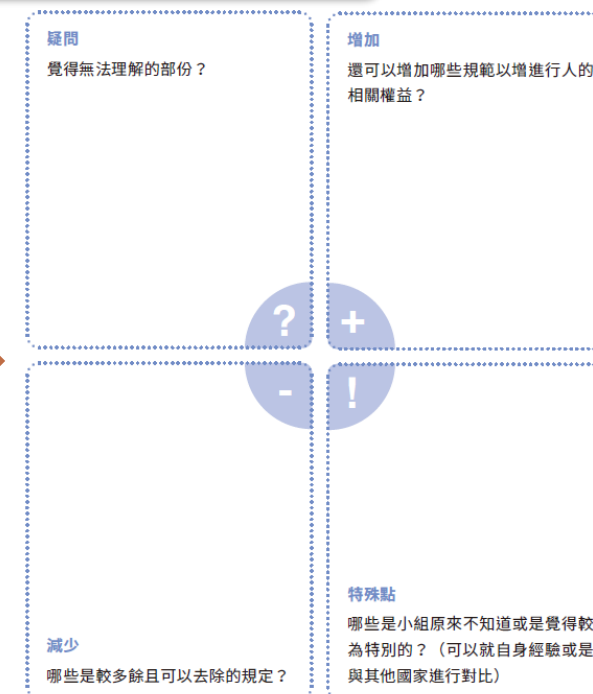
疑問
覺得無法理解的部份？

增加
還可以增加哪些規範以增進行人的相關權益？

?
+
-
!

減少
哪些是較多餘且可以去除的規定？

特殊點
哪些是小組原來不知道或是覺得較為特別的？（可以就自身經驗或是與其他國家進行對比）